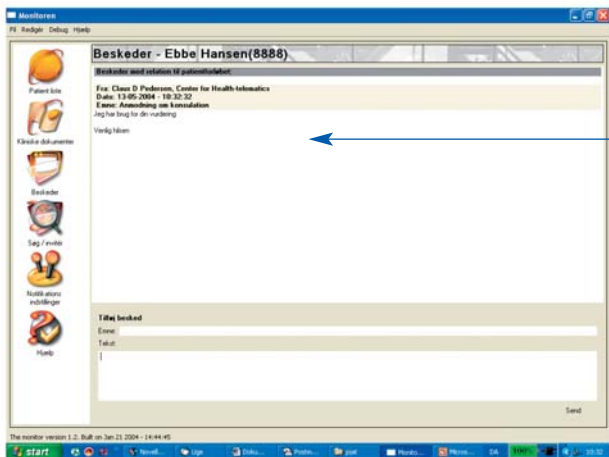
Monitoren

Fil Rediger Debug Hjælp

Patient liste

Kliniske dokumenter

Beskeder

Søg / inviter

Notifikations indstillinger

Hjælp

Beskeder - Ebbe Hansen(8888)

Beskeder med relation til patientforløbet

Fra: Claus D Pedersen, Center for Health-telematics
Dato: 13-05-2004 - 10:32:32
Emne: Anmodning om konsulation
Jeg har brug for din vurdering

Venlig hilsen

Tilføj besked

Emne:

Tekst:

Send

The monitor version 1.2. Built on Jan 21 2004 - 14:44:45

start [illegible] Novell... Lge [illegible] Doku... Postin... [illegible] Monito... Micro... DA 100% 10:32